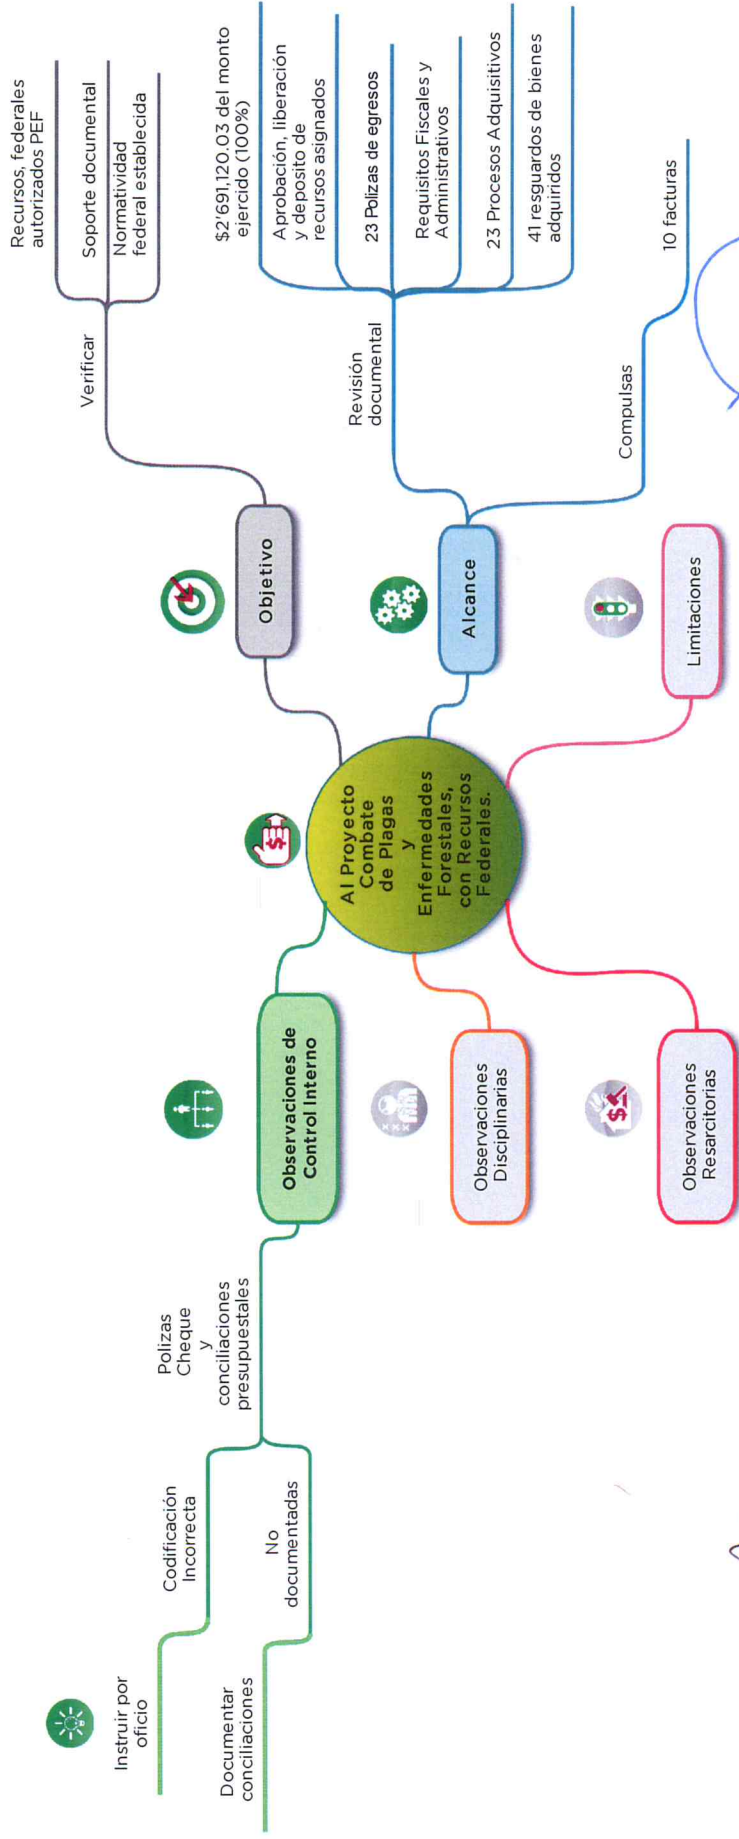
Al Proyecto Combate de Plagas y Enfermedades Forestales, con Recursos Federales.

Objetivo

Verificar

Recursos, federales autorizados PEF

Soporte documental

Normatividad federal establecida

Alcance

Revisión documental

$2'691,120.03 del monto ejercido (100%)

Aprobación, liberación y deposito de recursos asignados

23 Polizas de egresos

Requisitos Fiscales y Administrativos

23 Procesos Adquisitivos

41 resguardos de bienes adquiridos

Compulsas

10 facturas

Limitaciones

Observaciones de Control Interno

Polizas Cheque y conciliaciones presupuestales

Codificación Incorrecta

No documentadas

Instruir por oficio

Documentar conciliaciones

Observaciones Disciplinarias

Observaciones Resarcitorias

$